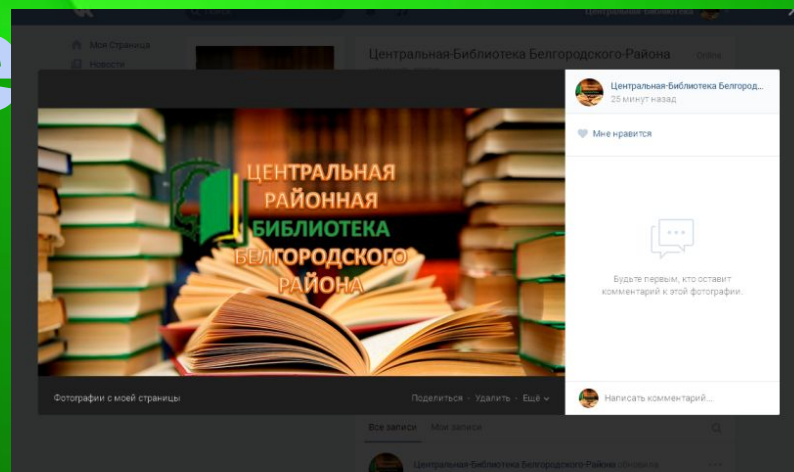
Центральная Библиотека

Моя Страница

Новости

Центральная-Библиотека Белгородского-Района

Онлайн

ЦЕНТРАЛЬНАЯ
РАЙОННАЯ
БИБЛИОТЕКА
БЕЛГОРОДСКОГО
РАЙОНА

Фотографии с моей страницы

Поделиться · Удалить · Ещё

Центральная-Библиотека Белгородского...
25 минут назад

Мне нравится

Будьте первым, кто оставит комментарий к этой фотографии.

Написать комментарий...

Все записи

Мои записи

Центральная-Библиотека Белгородского-Района